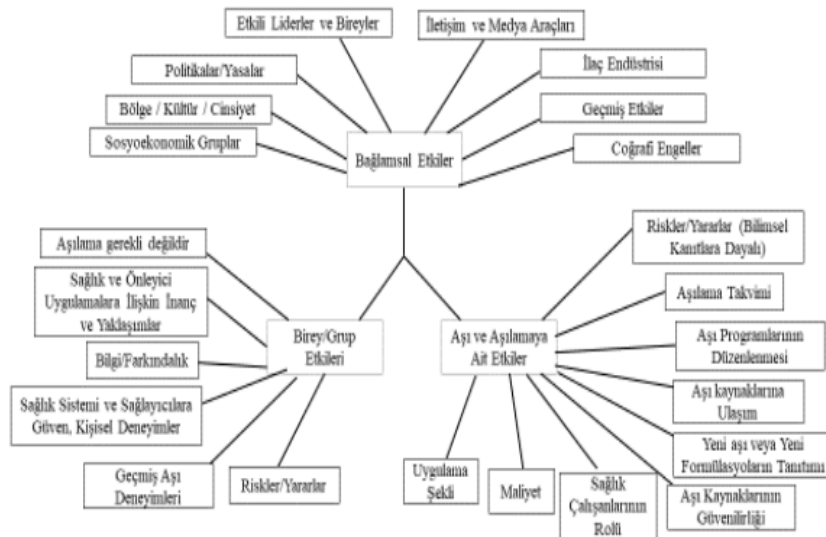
Etkili Liderler ve Bireyler

İletişim ve Medya Araçları

Politikalar/Yasalar

İlaç Endüstrisi

Bölge / Kültür / Cinsiyet

Geçmiş Etkiler

Sosyoekonomik Gruplar

Bağlamsal Etkiler

Coğrafi Engeller

Aşılama gerekli değildir

Sağlık ve Önleyici Uygulamalara İlişkin İnanç ve Yaklaşımlar

Bilgi/Farkındalık

Birey/Grup Etkileri

Sağlık Sistemi ve Sağlayıcılara Güven, Kişisel Deneyimler

Geçmiş Aşı Deneyimleri

Riskler/Yararlar

Riskler/Yararlar (Bilimsel Kanıtlara Dayalı)

Aşılama Takvimi

Aşı ve Aşılamaya Ait Etkiler

Aşı Programlarının Düzenlenmesi

Aşı kaynaklarına Ulaşım

Yeni aşı veya Yeni Formülasyonların Tanıtımı

Uygulama Şekli

Maliyet

Sağlık Çalışanlarının Rolü

Aşı Kaynaklarının Güvenilirliği